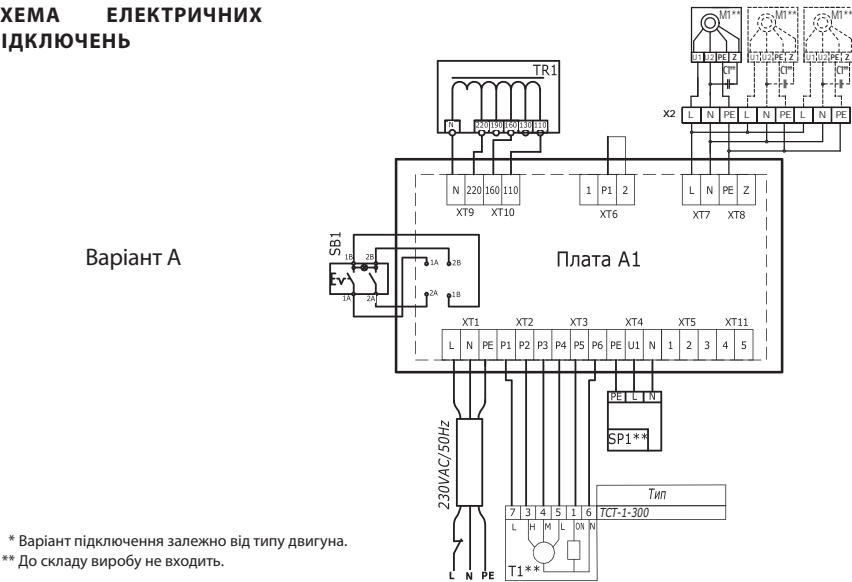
ХЕМА ЕЛЕКТРИЧНИХ ІДКЛЮЧЕНЬ

Варіант А

TR1

N 220 190 160 130 110

M1** M1** M1**

U1 U2 PE Z U1 U2 PE Z U1 U2 PE Z

C1* C1* C1*

X2 L N PE L N PE L N PE

N 220 160 110
XT9 XT10

1 P1 2
XT6

L N PE Z
XT7 XT8

SB1
1B 2B
1A 2A
1A 2B
2A 1B

Плата A1

XT1 XT2 XT3 XT4 XT5 XT11

L N PE P1 P2 P3 P4 P5 P6 PE U1 N 1 2 3 4 5

PE L N
SP1**

230VAC/50Hz

Тип
TCT-1-300

7 3 4 5 1 6
L H M L ON N

T1**

L N PE

* Варіант підключення залежно від типу двигуна.
** До складу виробу не входить.